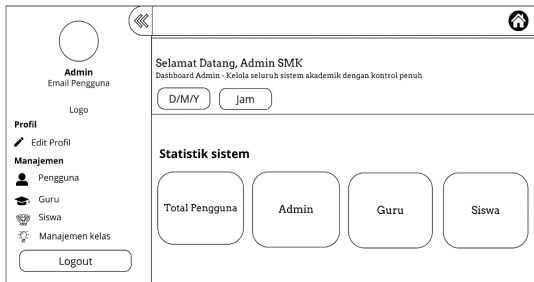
Admin
Email Pengguna

Logo

Profil
Edit Profil
Manajemen
Pengguna
Guru
Siswa
Manajemen kelas
Logout

«

Selamat Datang, Admin SMK
Dashboard Admin - Kelola seluruh sistem akademik dengan kontrol penuh

D/M/Y
Jam

Statistik sistem

Total Pengguna
Admin
Guru
Siswa